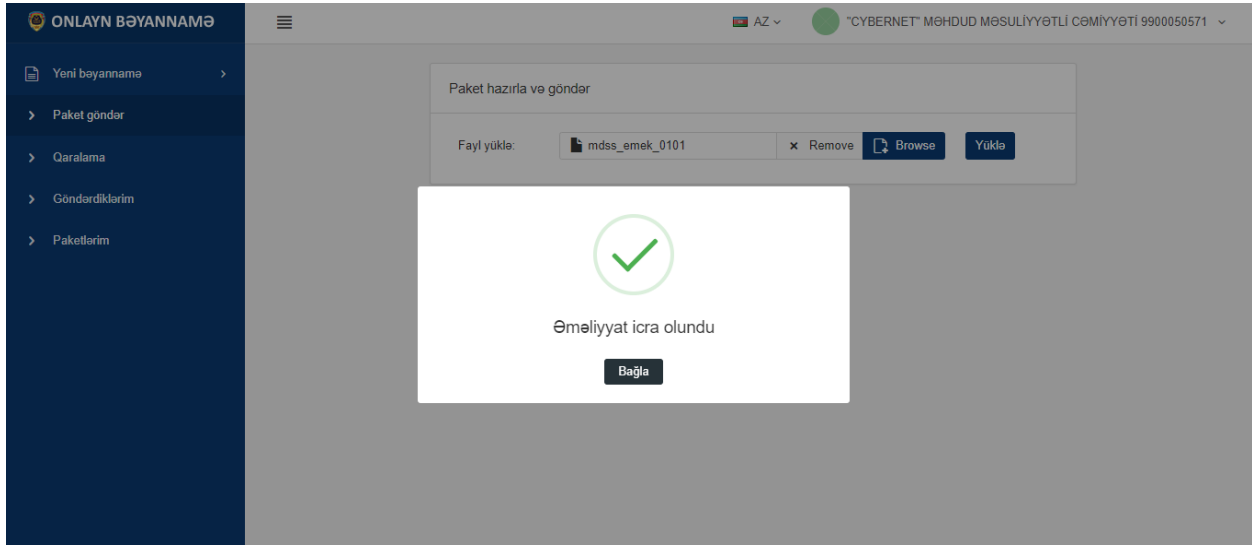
ONLAYN BƏYANNAMƏ

AZ

"CYBERNET" MƏHDUD MƏSULİYYƏTLİ CƏMİYYƏTİ 9900050571

Yeni bəyannamə

Paket göndər

Qaralama

Göndərdiklərim

Paketlərim

Paket hazırla və göndər

Fayl yüklə:

mdss_emek_0101

× Remove

Browse

Yüklə

Əməliyyat icra olundu

Bağla